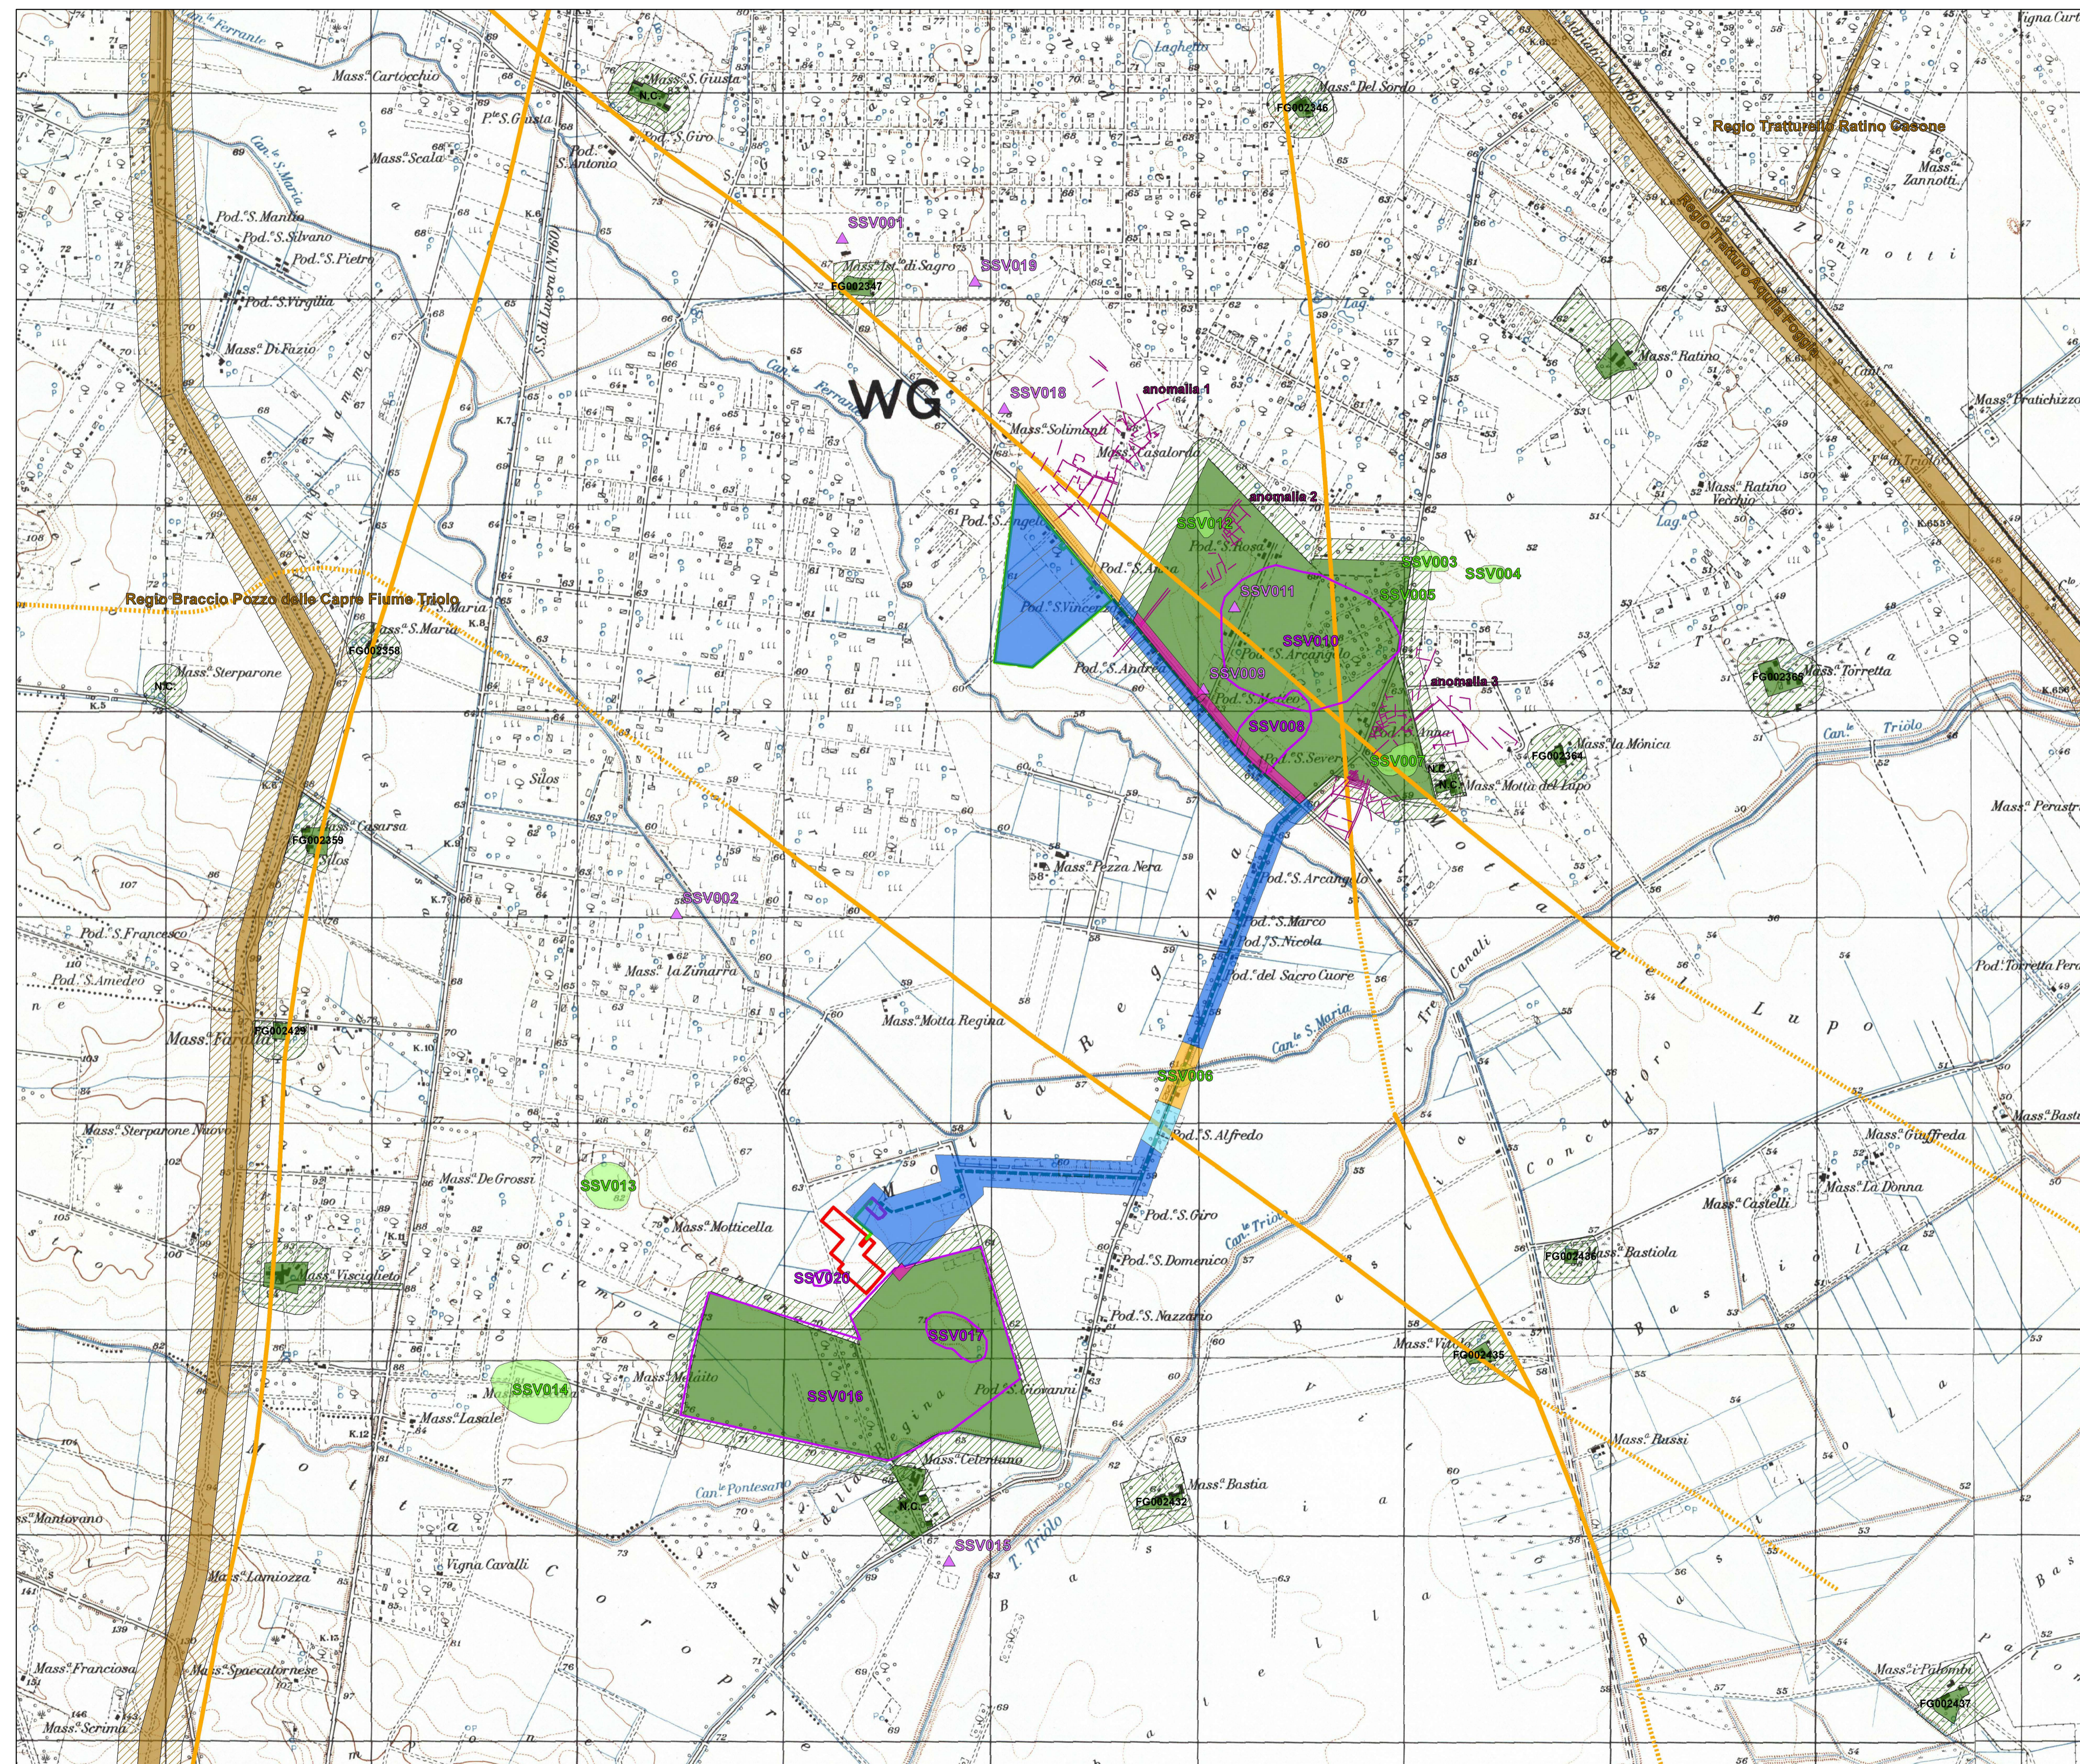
Vigna Curt
Can. Ferrante
Mass. Cartocchio
Mass. S. Giusta
N.C.
P. S. Giusta
Pod. S. Giro
Pod. S. Antonio
Laghetto
Mass. Del Sordo
FG002346
Regio Tratturello Ratino Casone
Mass. Zannotti
Mass. Scala
SSV001
Mass. Ist. di Sagro
FG002347
SSV019
Pod. S. Martino
Pod. S. Silvano
Pod. S. Pietro
Pod. S. Virgilia
Mass. Di Fazio
Mass. Ratino
Mass. Pratichizzo
WG
SSV018
anomalia 1
Mass. Solimani
Mass. Casalorda
Mass. Ratino Vecchio
Pod. S. Angelo
anomalia 2
SSV012
Pod. S. Rosa
SSV003
SSV004
Pod. S. Vincenzo
SSV011
SSV005
Regio Braccio Pozzo delle Capre Fiume Triolo
P. S. Maria
Pod. S. Maria
FG002358
SSV010
Pod. S. Arcangelo
Pod. S. Andrea
SSV009
anomalia 3
FG002330
Mass. Torretta
Mass. Sterparone
N.C.
Pod. S. Matteo
SSV008
Can. Triolo
Mass. la Monica
FG002364
SSV007
Pod. S. Severo
Mass. Motta del Lupo
Silos
Mass. Perasti
Mass. Casarsa
FG002359
Silos
Mass. Pezza Nera
Pod. S. Arcangelo
SSV002
Pod. S. Francesco
Pod. S. Amedeo
Mass. la Zinarra
Pod. S. Marco
Pod. S. Nicola
Pod. del Sacro Cuore
Canali
Lupo
Pod. Torretta Pera
Mass. Motta Regina
Mass. Farr
FG002479
Can. S. Maria
SSV006
Pod. S. Alfredo
Mass. Sterparone Nuovo
Mass. De Grossi
SSV013
Mass. Motticella
Mass. Giuffreda
Mass. Bast
Mass. Castelli
Mass. La Donna
Pod. S. Giro
Pod. S. Domenico
FG002436
Mass. Bastiola
Mass. Visciglieto
SSV020
Pod. S. Nazzaro
SSV017
Mass. Vitale
FG002435
SSV014
Mass. Minnito
SSV016
Pod. S. Giovanni
Mass. Lasale
Mass. Bassi
Mass. Celentano
Mass. Bastin
FG002452
Can. Pontesano
N.C.
Mass. Montovano
SSV015
T. Triolo
Vigna Cavalli
Mass. Lamiozza
Motta della
Mass. Francisosa
Mass. Spaccatornese
Mass. Palombi
FG002437
Mass. Scrima